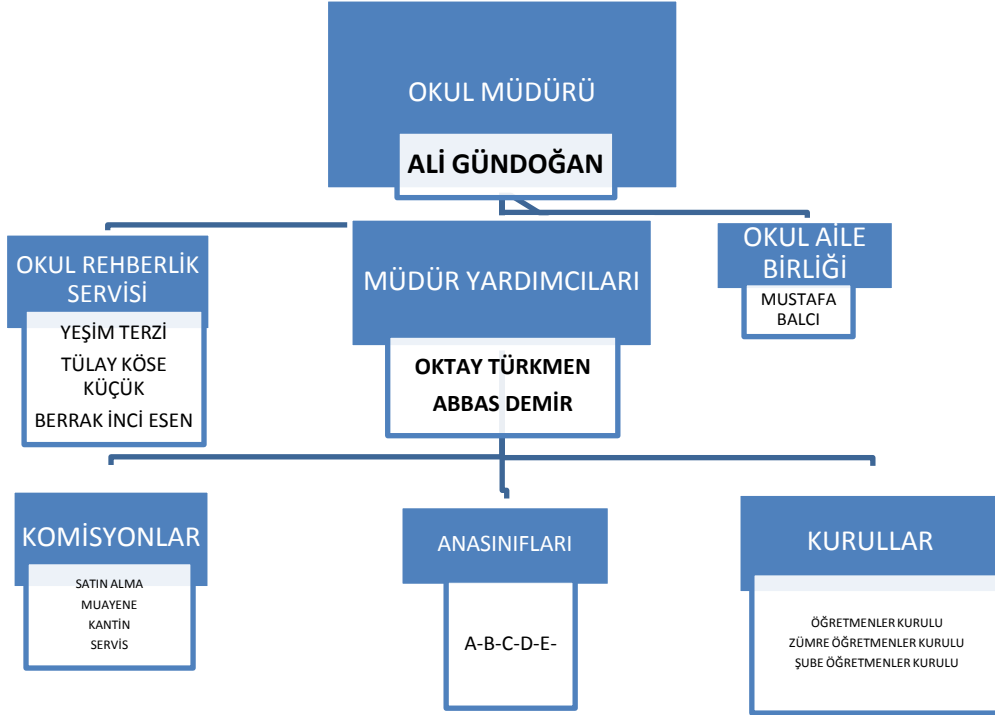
OKUL MÜDÜRÜ

ALİ GÜNDOĞAN

OKUL REHBERLİK SERVİSİ

YEŞİM TERZİ
TÜLAY KÖSE KÜÇÜK
BERRAK İNCİ ESEN

MÜDÜR YARDIMCILARI

OKTAY TÜRKMEN
ABBAS DEMİR

OKUL AİLE BİRLİĞİ

MUSTAFA BALCI

KOMİSYONLAR

SATIN ALMA
MUAYENE
KANTİN
SERVİS

ANASINIFLARI

A-B-C-D-E-

KURULLAR

ÖĞRETMENLER KURULU
ZÜMRE ÖĞRETMENLER KURULU
ŞUBE ÖĞRETMENLER KURULU